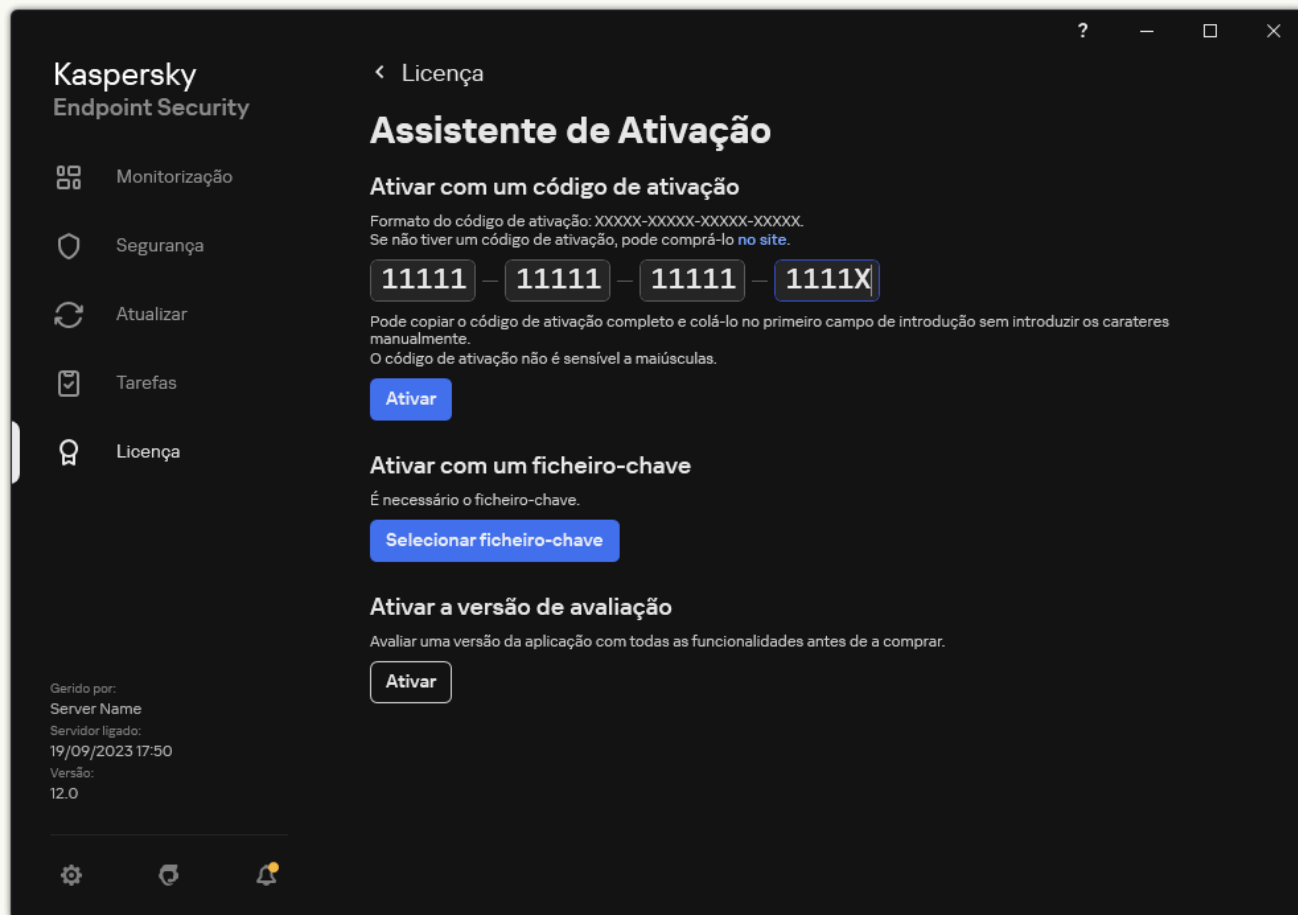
?

Kaspersky
Endpoint Security

Monitorização

Segurança

Atualizar

Tarefas

Licença

Gerido por:
Server Name
Servidor ligado:
19/09/2023 17:50
Versão:
12.0

‹ Licença

Assistente de Ativação

Ativar com um código de ativação

Formato do código de ativação: XXXXX-XXXXX-XXXXX-XXXXX.
Se não tiver um código de ativação, pode comprá-lo no site.

11111 – 11111 – 11111 – 1111X

Pode copiar o código de ativação completo e colá-lo no primeiro campo de introdução sem introduzir os carateres manualmente.
O código de ativação não é sensível a maiúsculas.

Ativar

Ativar com um ficheiro-chave

É necessário o ficheiro-chave.

Selecionar ficheiro-chave

Ativar a versão de avaliação

Avaliar uma versão da aplicação com todas as funcionalidades antes de a comprar.

Ativar